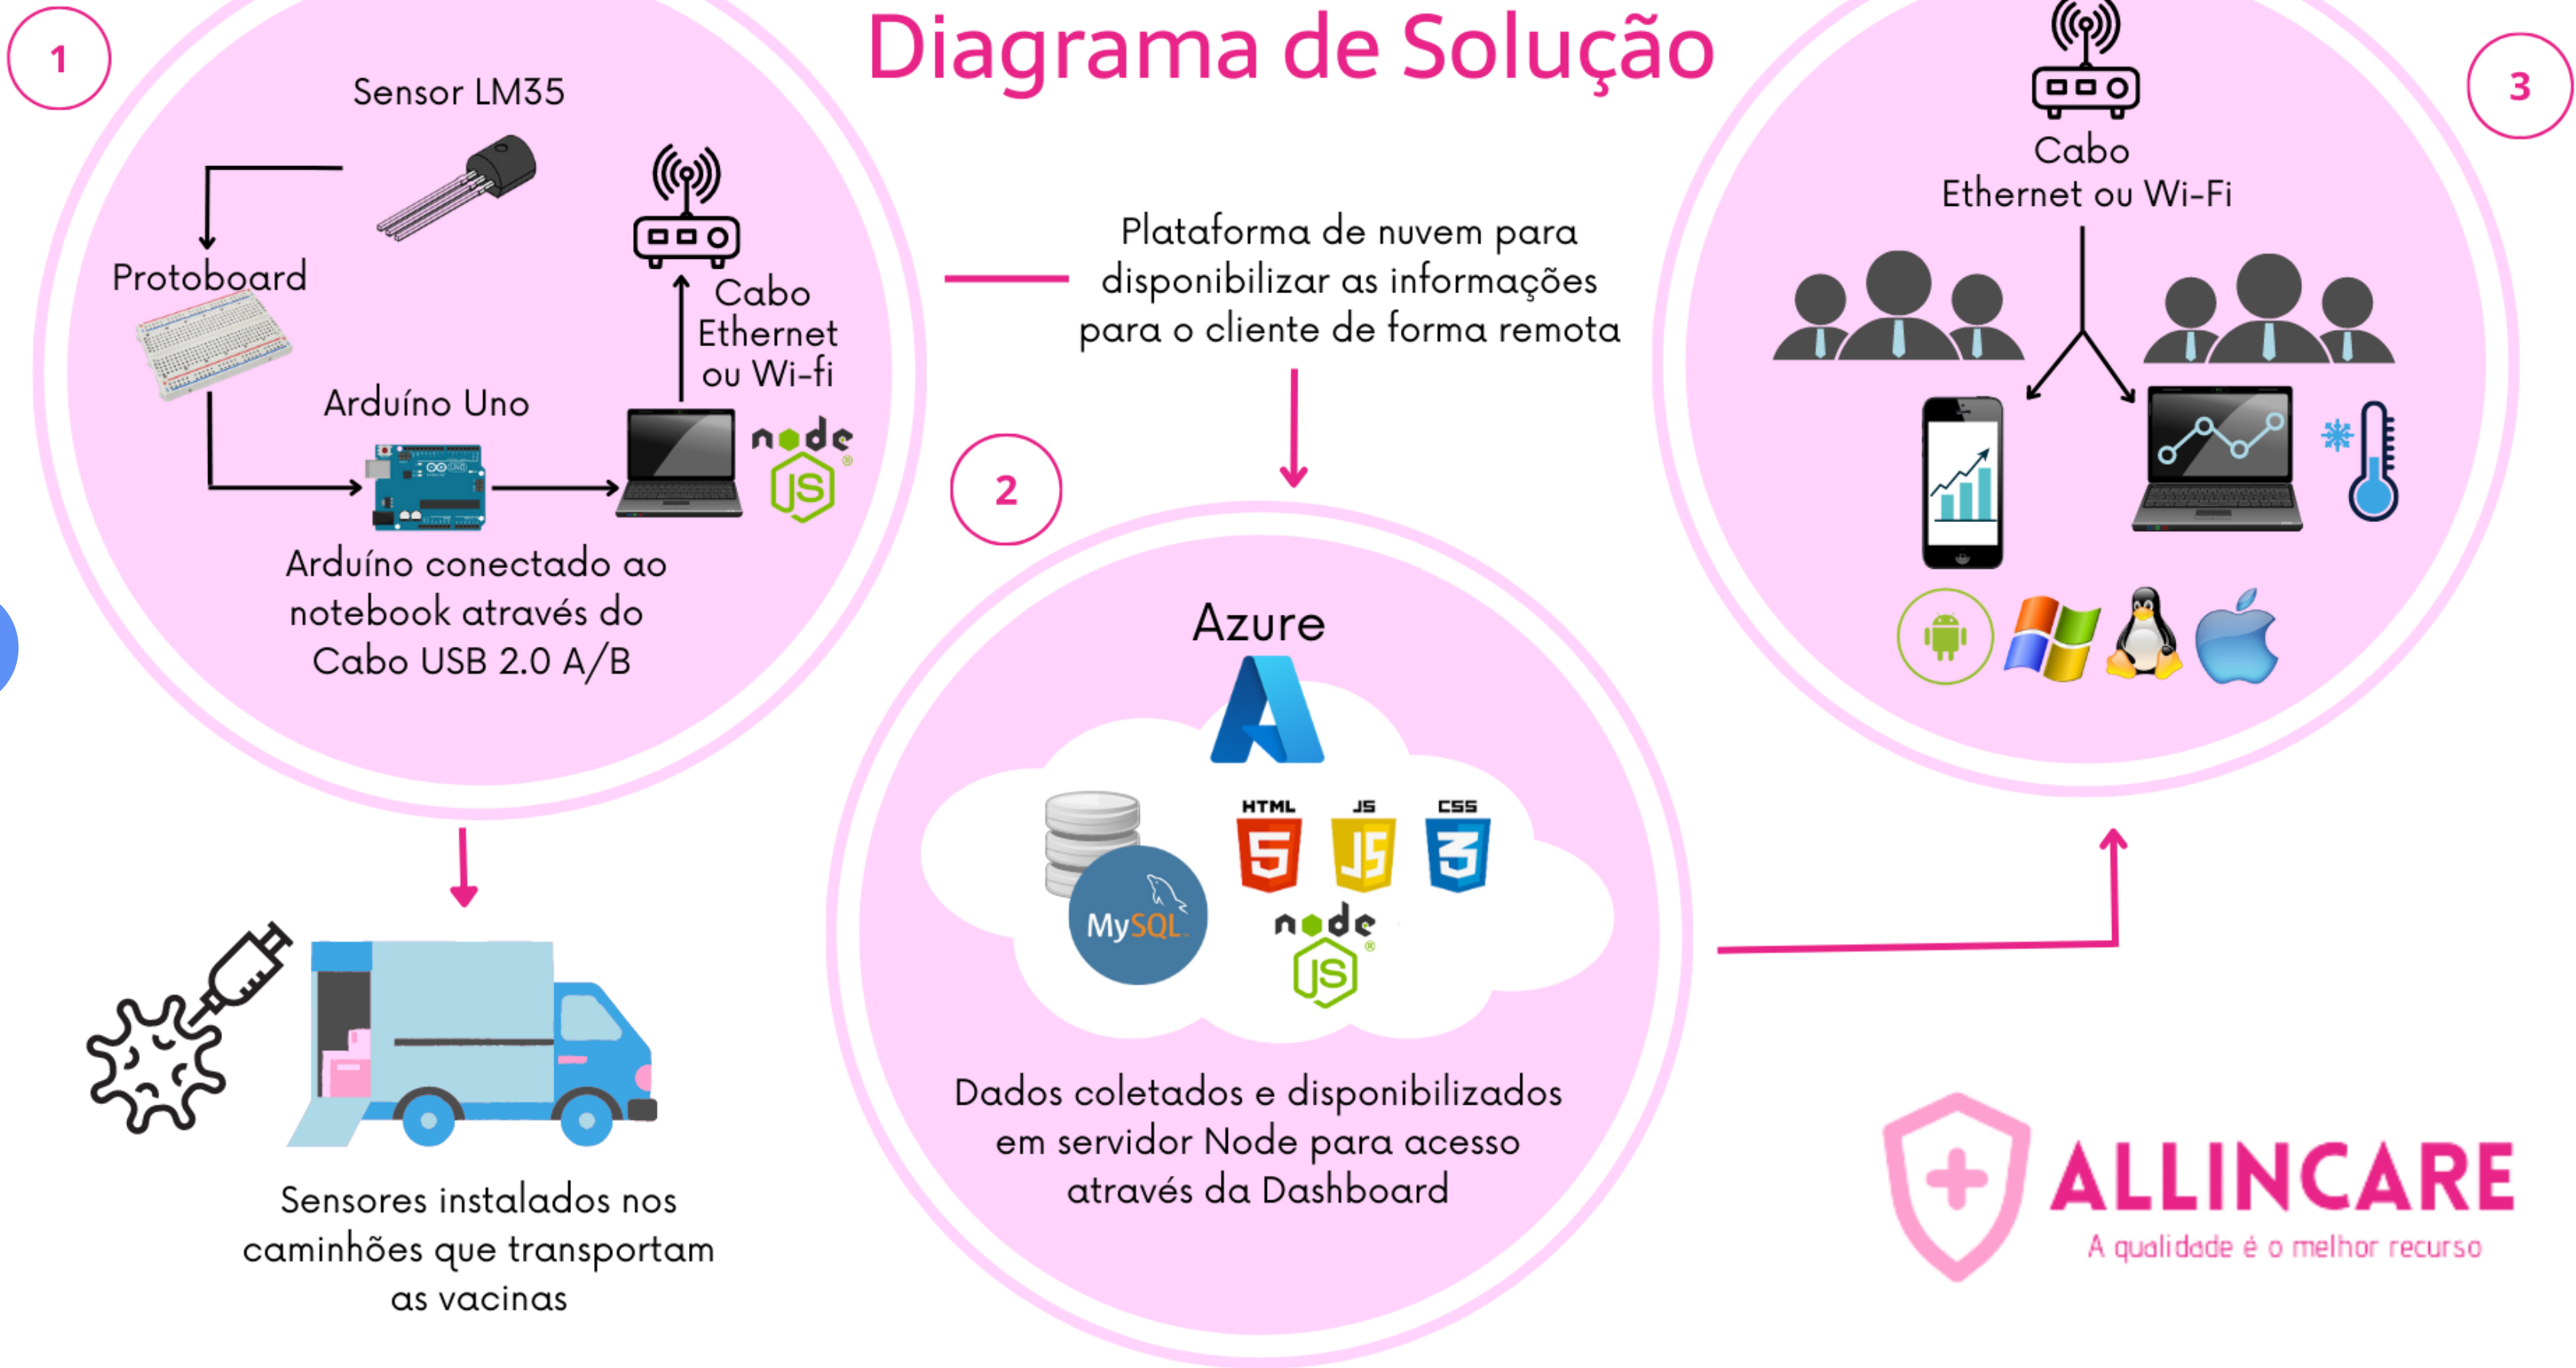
Diagrama de Solução

1

Sensor LM35

Protoboard

Cabo Ethernet ou Wi-fi

Arduíno Uno

node JS

Arduíno conectado ao notebook através do Cabo USB 2.0 A/B

Sensores instalados nos caminhões que transportam as vacinas

Plataforma de nuvem para disponibilizar as informações para o cliente de forma remota

2

Azure

MySQL

HTML 5

JS

CSS 3

node JS

Dados coletados e disponibilizados em servidor Node para acesso através da Dashboard

3

Cabo Ethernet ou Wi-Fi

ALLINCARE
A qualidade é o melhor recurso